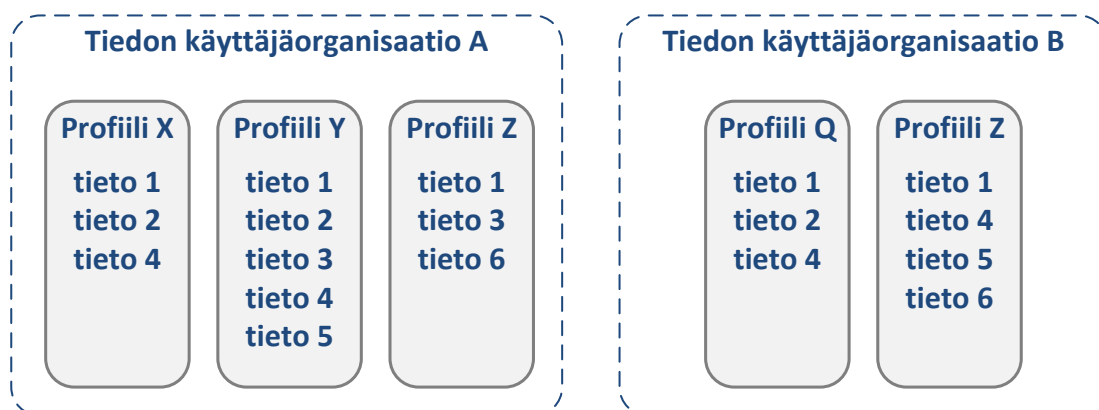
Tiedon käyttäjäorganisaatio A

Profiili X
tieto 1
tieto 2
tieto 4

Profiili Y
tieto 1
tieto 2
tieto 3
tieto 4
tieto 5

Profiili Z
tieto 1
tieto 3
tieto 6

Tiedon käyttäjäorganisaatio B

Profiili Q
tieto 1
tieto 2
tieto 4

Profiili Z
tieto 1
tieto 4
tieto 5
tieto 6